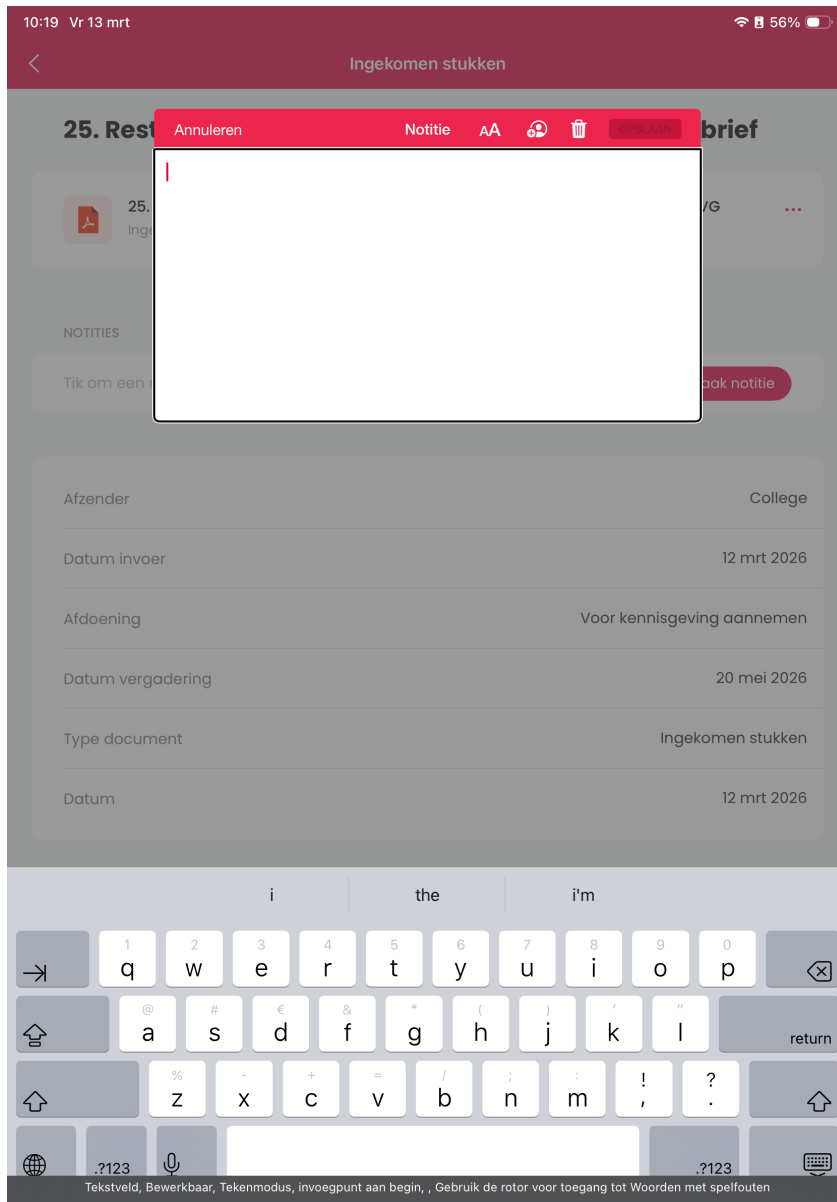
10:19 Vr 13 mrt
56%

Ingekomen stukken

25. Rest

brief

Annuleren
Notitie
AA
OPSLAAN

25.
Inge

VG

...

NOTITIES

Tik om een

aak notitie

Afzender
College

Datum invoer
12 mrt 2026

Afdoening
Voor kennisgeving aannemen

Datum vergadering
20 mei 2026

Type document
Ingekomen stukken

Datum
12 mrt 2026

i
the
i'm

1 q
2 w
3 e
4 r
5 t
6 y
7 u
8 i
9 o
0 p

@ a
# s
€ d
& f
* g
( h
) j
' k
" l
return

% z
- x
+ c
= v
/ b
; n
: m
! ,
? .

.?123
.?123

Tekstveld, Bewerkbaar, Tekenmodus, invoegpunt aan begin, , Gebruik de rotor voor toegang tot Woorden met spelfouten